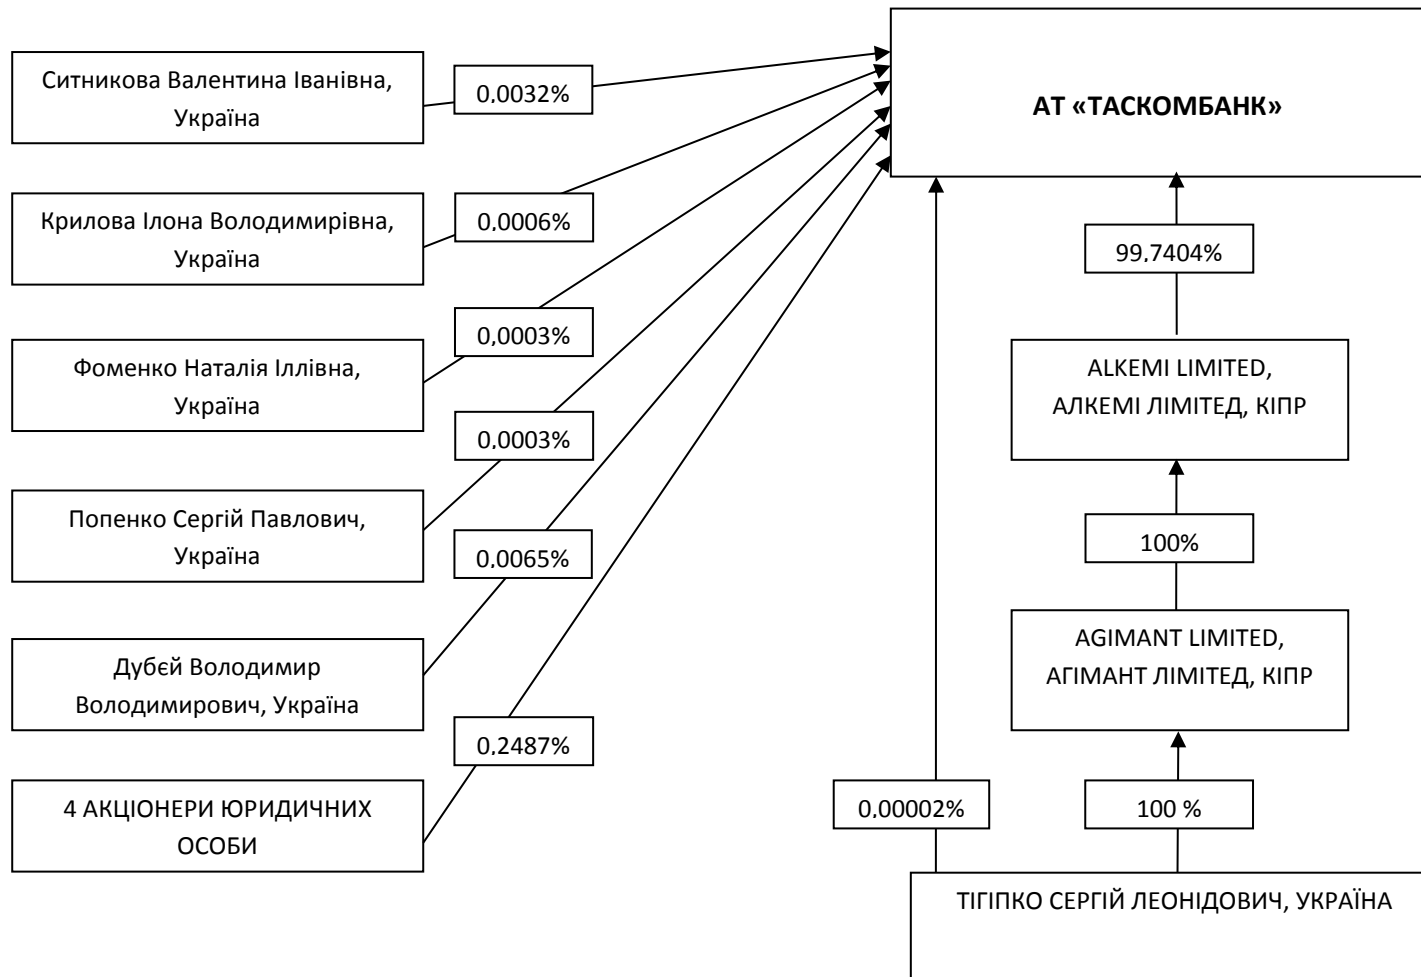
АТ «ТАСКОМБАНК»

Ситникова Валентина Іванівна, Україна

0,0032%

Крилова Ілона Володимирівна, Україна

0,0006%

0,0003%

Фоменко Наталія Іллівна, Україна

0,0003%

Попенко Сергій Павлович, Україна

0,0065%

Дубєй Володимир Володимирович, Україна

0,2487%

4 АКЦІОНЕРИ ЮРИДИЧНИХ ОСОБИ

99,7404%

ALKEMI LIMITED, АЛКЕМІ ЛІМІТЕД, КІПР

100%

AGIMANT LIMITED, АГІМАНТ ЛІМІТЕД, КІПР

0,00002%

100 %

ТІГІПКО СЕРГІЙ ЛЕОНІДОВИЧ, УКРАЇНА